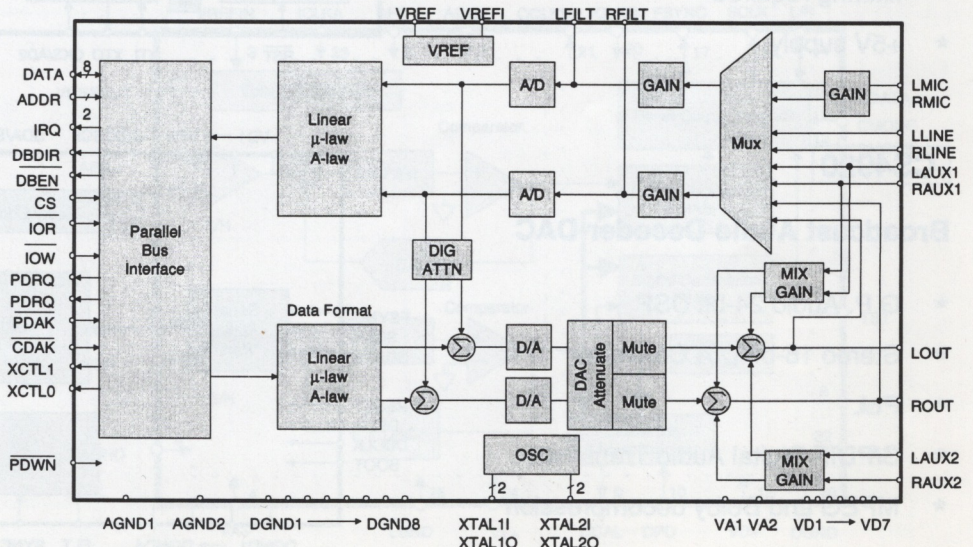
VREF VREFI LFILT RFILT

VREF

DATA 8
ADDR 2
IRQ
DBDIR
$\overline{DBEN}$
$\overline{CS}$
$\overline{IOR}$
$\overline{IOW}$
PDRQ
PDRQ
$\overline{PDAK}$
$\overline{CDAK}$
XCTL1
XCTL0

$\overline{PDWN}$

Parallel Bus Interface

Linear μ-law A-law

A/D

GAIN

GAIN

LMIC
RMIC

Mux

LLINE
RLINE
LAUX1
RAUX1

A/D

GAIN

DIG ATTN

MIX GAIN

Data Format

Linear μ-law A-law

D/A

D/A

DAC Attenuate

Mute

Mute

LOUT

ROUT

OSC

2 2

MIX GAIN

LAUX2
RAUX2

AGND1 AGND2 DGND1 → DGND8 XTAL1I XTAL1O XTAL2I XTAL2O VA1 VA2 VD1 → VD7